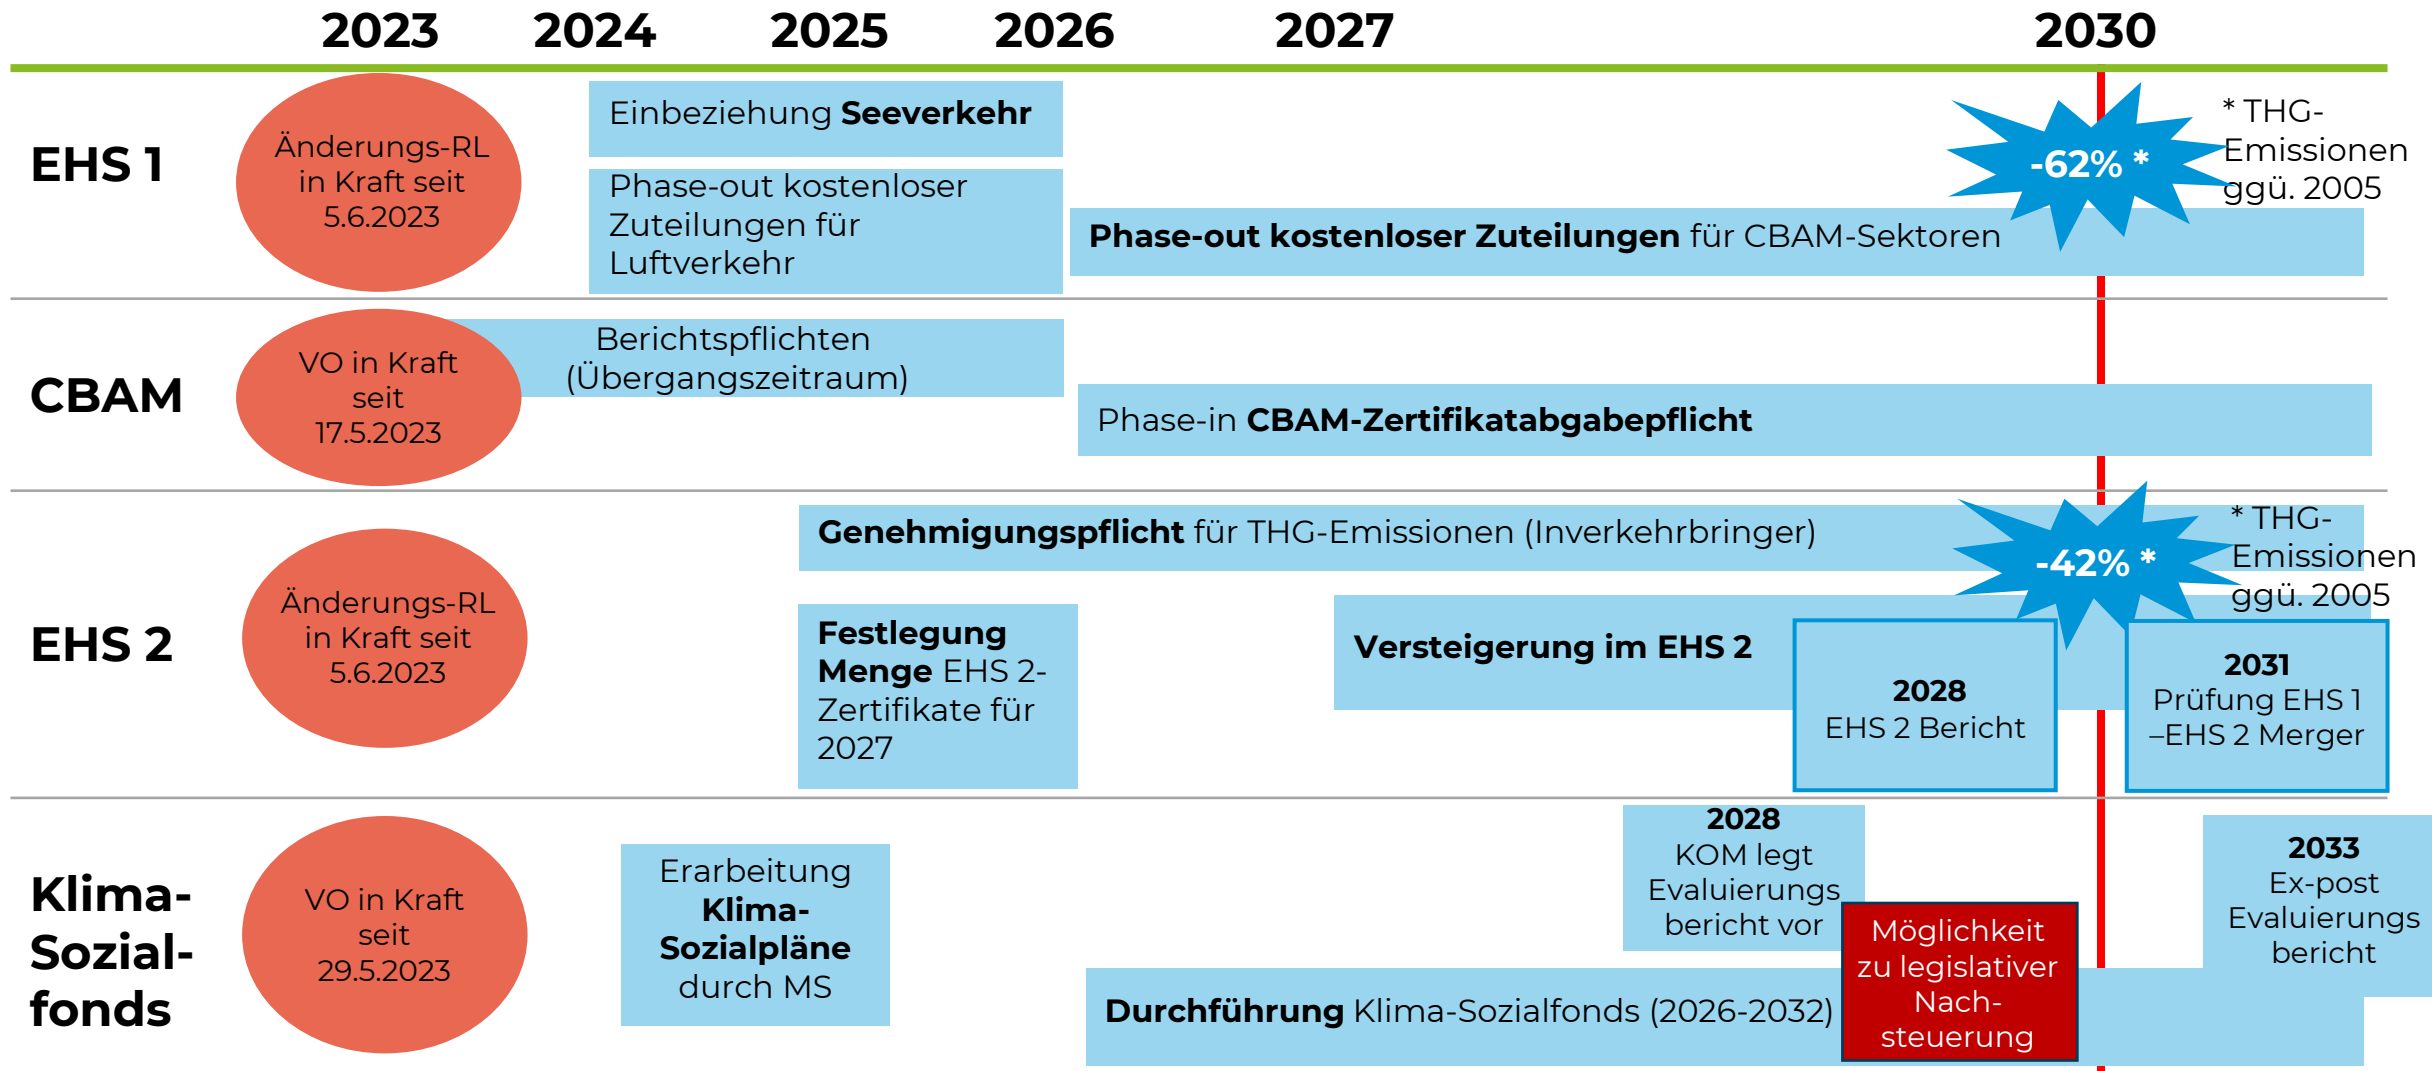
2023 2024 2025 2026 2027 2030

EHS 1

Änderungs-RL in Kraft seit 5.6.2023

Einbeziehung **Seeverkehr**

Phase-out kostenloser Zuteilungen für Luftverkehr

**Phase-out kostenloser Zuteilungen** für CBAM-Sektoren

-62% *

* THG-Emissionen ggü. 2005

CBAM

VO in Kraft seit 17.5.2023

Berichtspflichten (Übergangszeitraum)

Phase-in **CBAM-Zertifikatabgabepflicht**

EHS 2

Änderungs-RL in Kraft seit 5.6.2023

**Genehmigungspflicht** für THG-Emissionen (Inverkehrbringer)

-42% *

* THG-Emissionen ggü. 2005

**Festlegung Menge** EHS 2-Zertifikate für 2027

**Versteigerung im EHS 2**

**2028** EHS 2 Bericht

**2031** Prüfung EHS 1 –EHS 2 Merger

Klima-Sozial-fonds

VO in Kraft seit 29.5.2023

Erarbeitung **Klima-Sozialpläne** durch MS

**2028** KOM legt Evaluierungs bericht vor

Möglichkeit zu legislativer Nach-steuerung

**2033** Ex-post Evaluierungs bericht

**Durchführung** Klima-Sozialfonds (2026-2032)